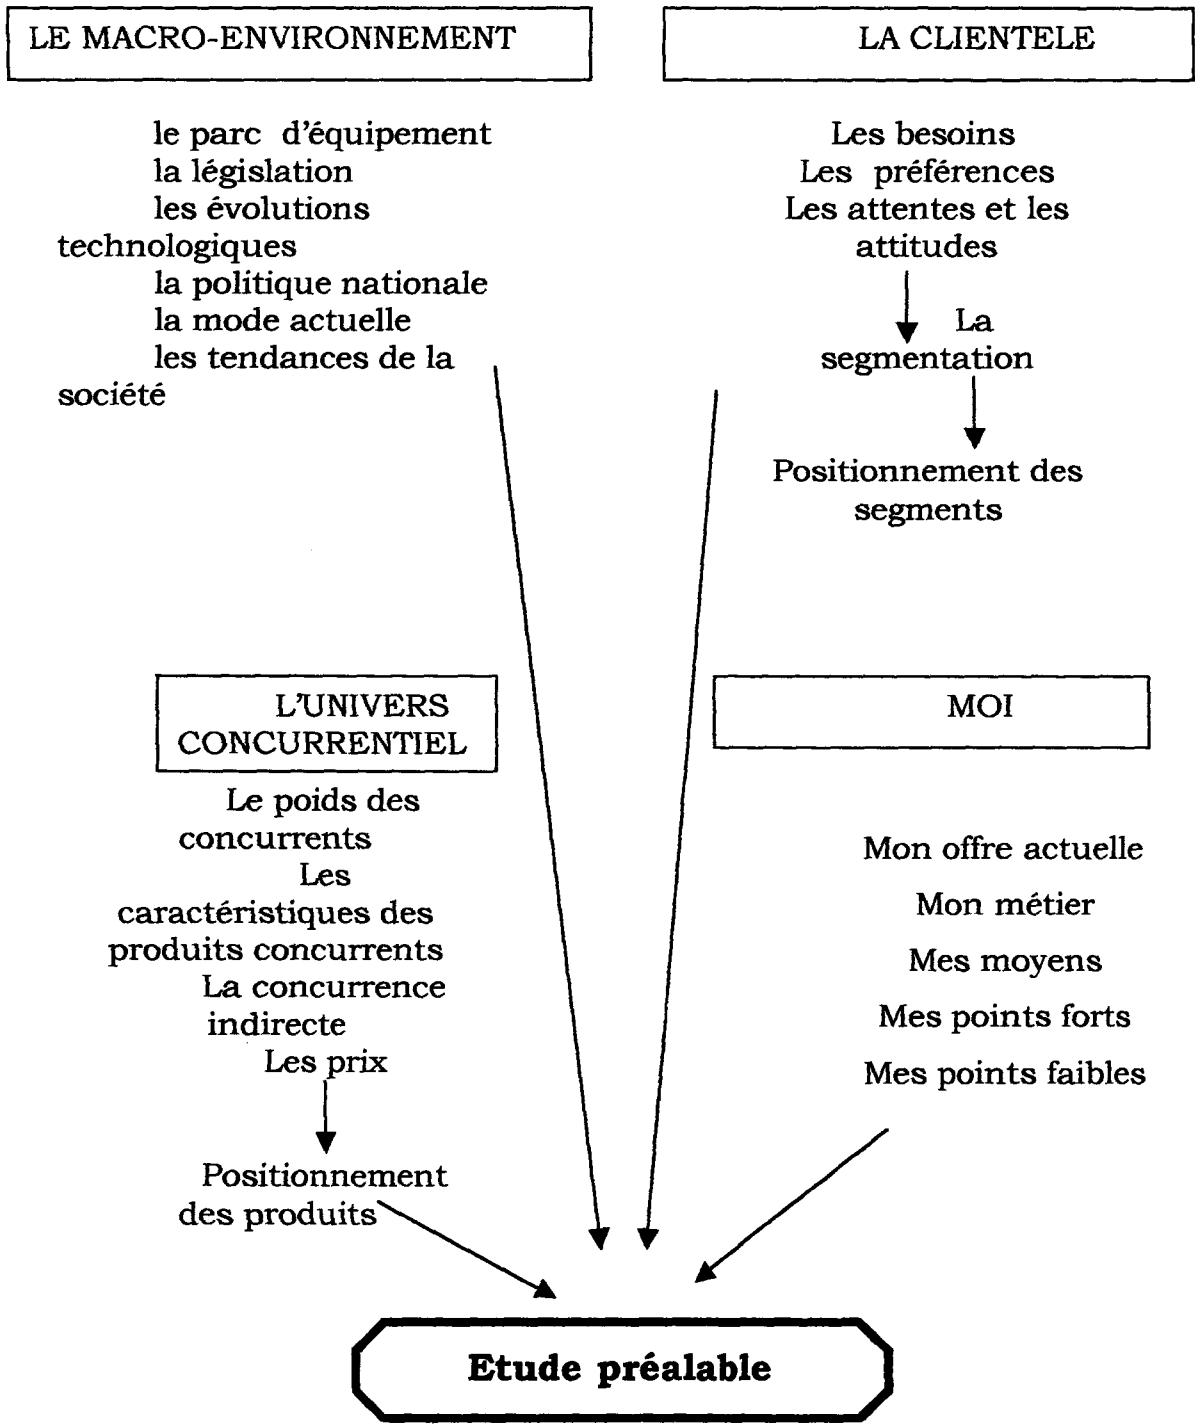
LE MACRO-ENVIRONNEMENT

le parc d'équipement
la législation
les évolutions technologiques
la politique nationale
la mode actuelle
les tendances de la société

LA CLIENTELE

Les besoins
Les préférences
Les attentes et les attitudes

La segmentation

Positionnement des segments

L'UNIVERS CONCURRENTIEL

Le poids des concurrents
Les caractéristiques des produits concurrents
La concurrence indirecte
Les prix

Positionnement des produits

MOI

Mon offre actuelle
Mon métier
Mes moyens
Mes points forts
Mes points faibles

Etude préalable